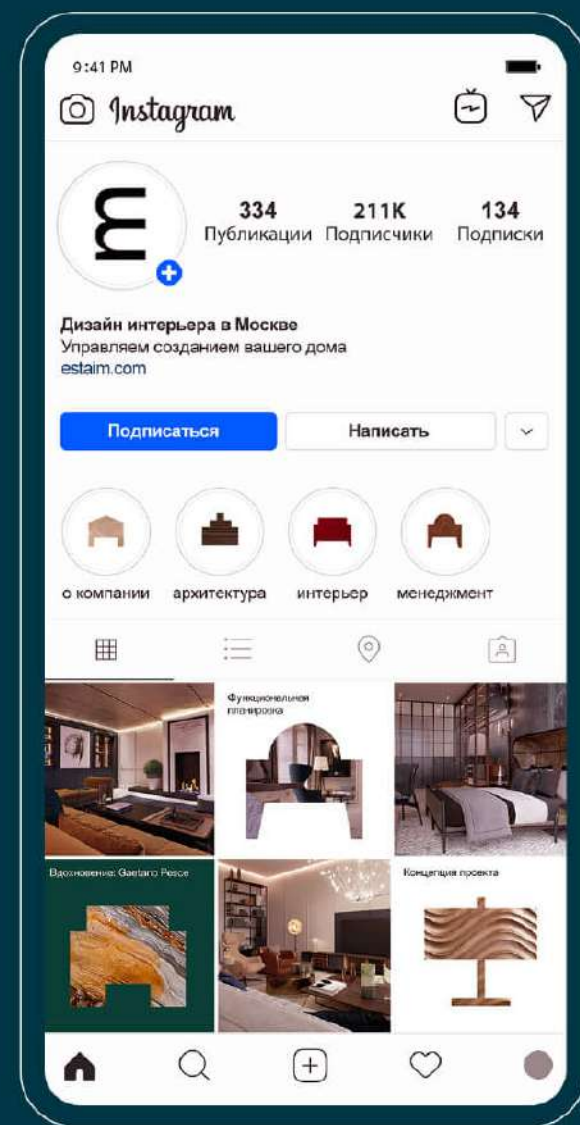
9:41 PM

Instagram

334
Публикации

211K
Подписчики

134
Подписки

Дизайн интерьера в Москве
Управляем созданием вашего дома
estaim.com

Подписаться

Написать

о компании

архитектура

интерьер

менеджмент

Функциональная планировка

Вдохновение: Gaetano Pesce

Концепция проекта